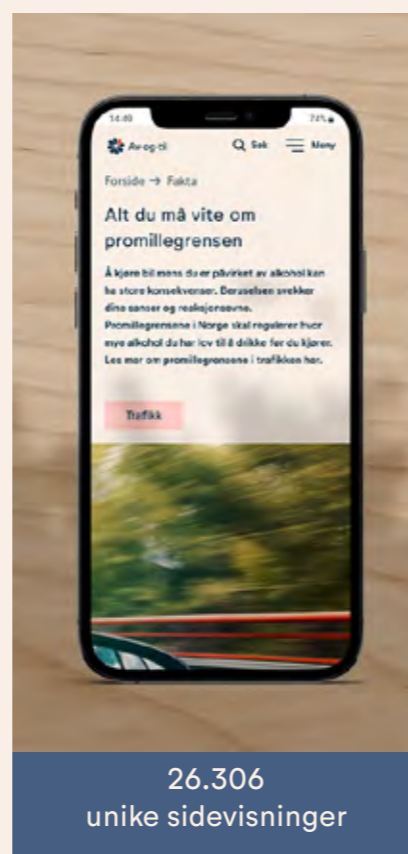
14:49

Av-og-til

Søk

Meny

Forside → Fakta

Alt du må vite om promillegrensen

Å kjøre bil mens du er påvirket av alkohol kan ha store konsekvenser. Beruselsen svekker dine sanser og reaksjonsevne. Promillegrensene i Norge skal regulerer hvor mye alkohol du har lov til å drikke før du kjører. Les mer om promillegrensene i trafikken her.

Trafikk

26.306
unike sidevisninger